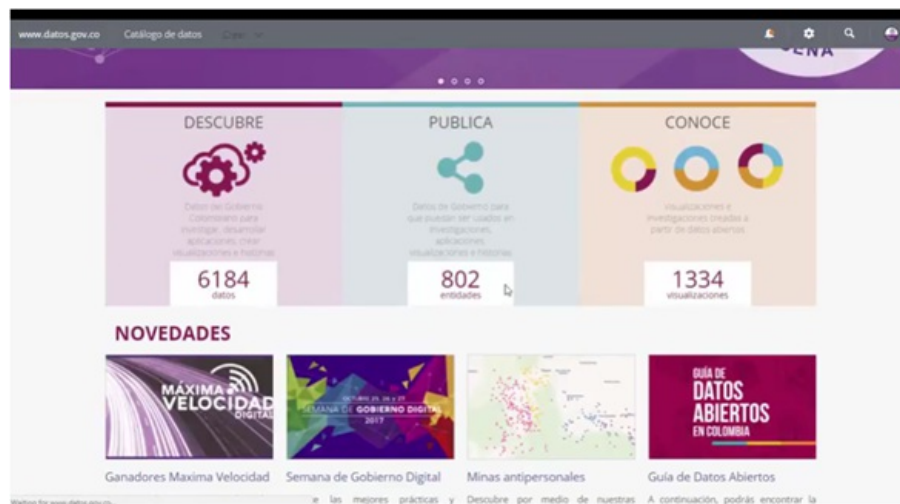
www.datos.gov.co Catálogo de datos

DESCUBRE

Datos del Gobierno Colombiano para investigar, desarrollar aplicaciones, crear visualizaciones e historias

6184
datos

PUBLICA

Datos de Gobierno para que puedan ser usados en investigaciones, aplicaciones, visualizaciones e historias

802
entidades

CONOCE

Visualizaciones e investigaciones creadas a partir de datos abiertos

1334
visualizaciones

NOVEDADES

MAXIMA VELOCIDAD DIGITAL

OCTUBRE 25, 26 y 27
SEMANA DE GOBIERNO DIGITAL
2017

GUÍA DE DATOS ABIERTOS EN COLOMBIA

Ganadores Maxima Velocidad

Semana de Gobierno Digital

Minas antipersonales

Guía de Datos Abiertos

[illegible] las mejores prácticas y

Descubre por medio de nuestras

A continuación, podrás encontrar la